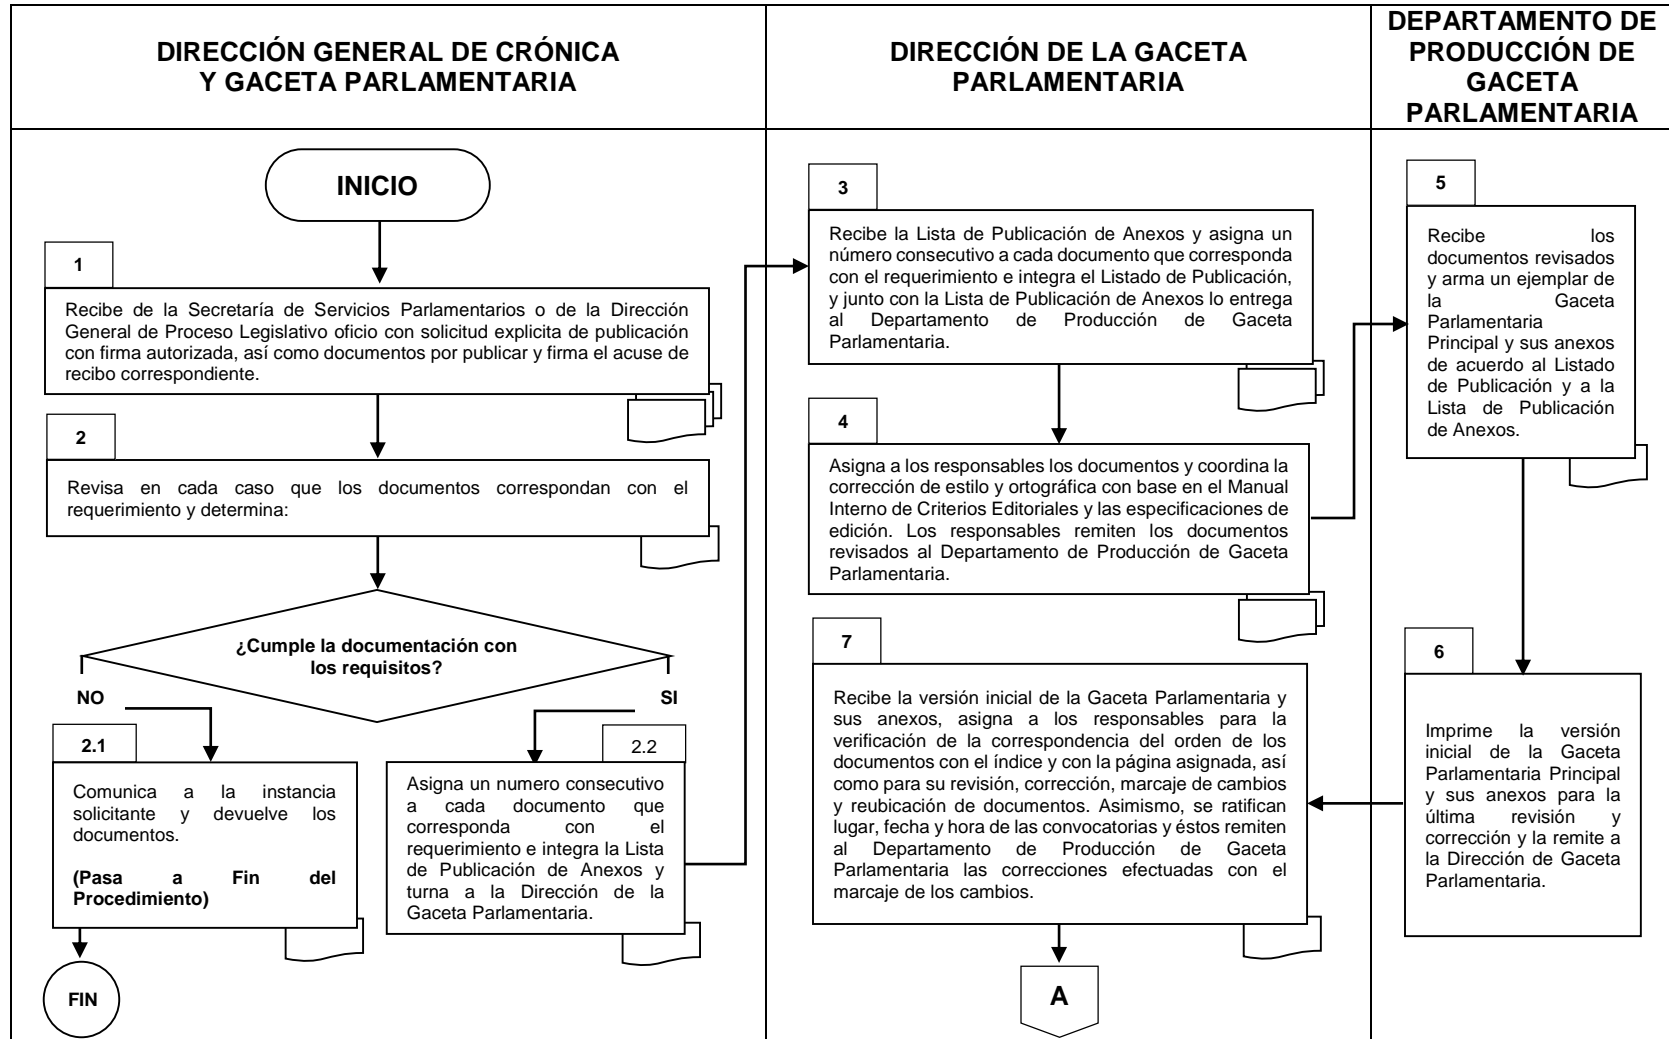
DIRECCIÓN GENERAL DE CRÓNICA Y GACETA PARLAMENTARIA

DIRECCIÓN DE LA GACETA PARLAMENTARIA

DEPARTAMENTO DE PRODUCCIÓN DE GACETA PARLAMENTARIA

INICIO

1

Recibe de la Secretaría de Servicios Parlamentarios o de la Dirección General de Proceso Legislativo oficio con solicitud explicita de publicación con firma autorizada, así como documentos por publicar y firma el acuse de recibo correspondiente.

2

Revisa en cada caso que los documentos correspondan con el requerimiento y determina:

¿Cumple la documentación con los requisitos?

NO

SI

2.1

Comunica a la instancia solicitante y devuelve los documentos.

(Pasa a Fin del Procedimiento)

FIN

2.2

Asigna un numero consecutivo a cada documento que corresponda con el requerimiento e integra la Lista de Publicación de Anexos y turna a la Dirección de la Gaceta Parlamentaria.

3

Recibe la Lista de Publicación de Anexos y asigna un número consecutivo a cada documento que corresponda con el requerimiento e integra el Listado de Publicación, y junto con la Lista de Publicación de Anexos lo entrega al Departamento de Producción de Gaceta Parlamentaria.

4

Asigna a los responsables los documentos y coordina la corrección de estilo y ortográfica con base en el Manual Interno de Criterios Editoriales y las especificaciones de edición. Los responsables remiten los documentos revisados al Departamento de Producción de Gaceta Parlamentaria.

7

Recibe la versión inicial de la Gaceta Parlamentaria y sus anexos, asigna a los responsables para la verificación de la correspondencia del orden de los documentos con el índice y con la página asignada, así como para su revisión, corrección, marcaje de cambios y reubicación de documentos. Asimismo, se ratifican lugar, fecha y hora de las convocatorias y éstos remiten al Departamento de Producción de Gaceta Parlamentaria las correcciones efectuadas con el marcaje de los cambios.

A

5

Recibe los documentos revisados y arma un ejemplar de la Gaceta Parlamentaria Principal y sus anexos de acuerdo al Listado de Publicación y a la Lista de Publicación de Anexos.

6

Imprime la versión inicial de la Gaceta Parlamentaria Principal y sus anexos para la última revisión y corrección y la remite a la Dirección de Gaceta Parlamentaria.